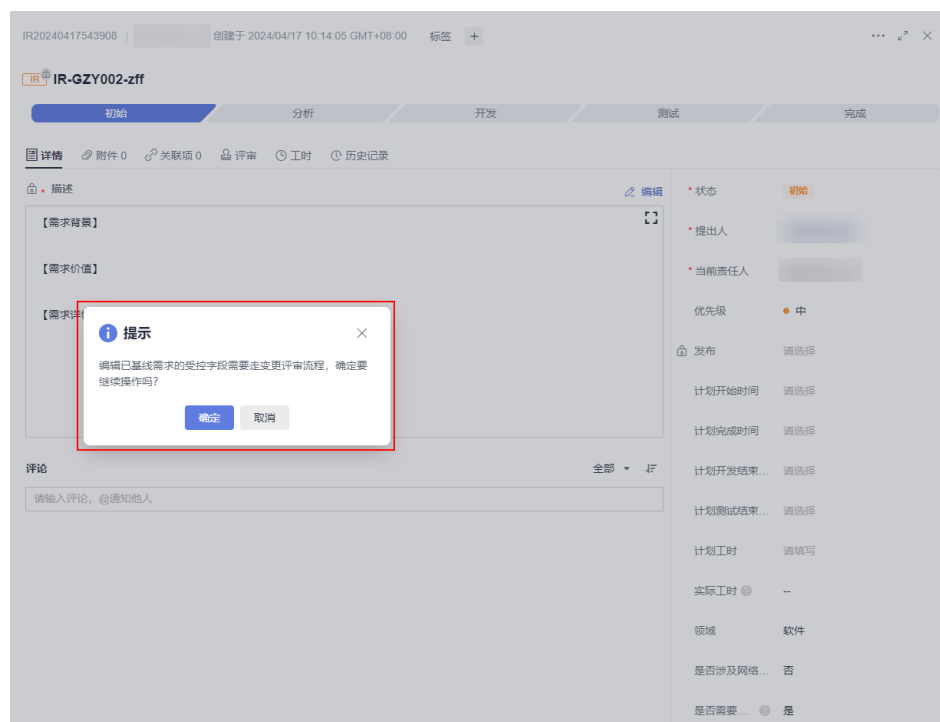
IR20240417543908 | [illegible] 创建于 2024/04/17 10:14:05 GMT+08:00 标签 +

IR IR-GZY002-zff

初始 分析 开发 测试 完成

详情 附件 0 关联项 0 评审 工时 历史记录

描述 编辑

【需求背景】

【需求价值】

【需求详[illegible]

提示

编辑已基线需求的受控字段需要走变更评审流程，确定要继续操作吗?

确定 取消

评论 全部

请输入评论，@通知他人

* 状态 初始
* 提出人 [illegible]
* 当前责任人 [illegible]
优先级 中
发布 请选择
计划开始时间 请选择
计划完成时间 请选择
计划开发结束... 请选择
计划测试结束... 请选择
计划工时 请填写
实际工时 --
领域 软件
是否涉及网络... 否
是否需要... 是